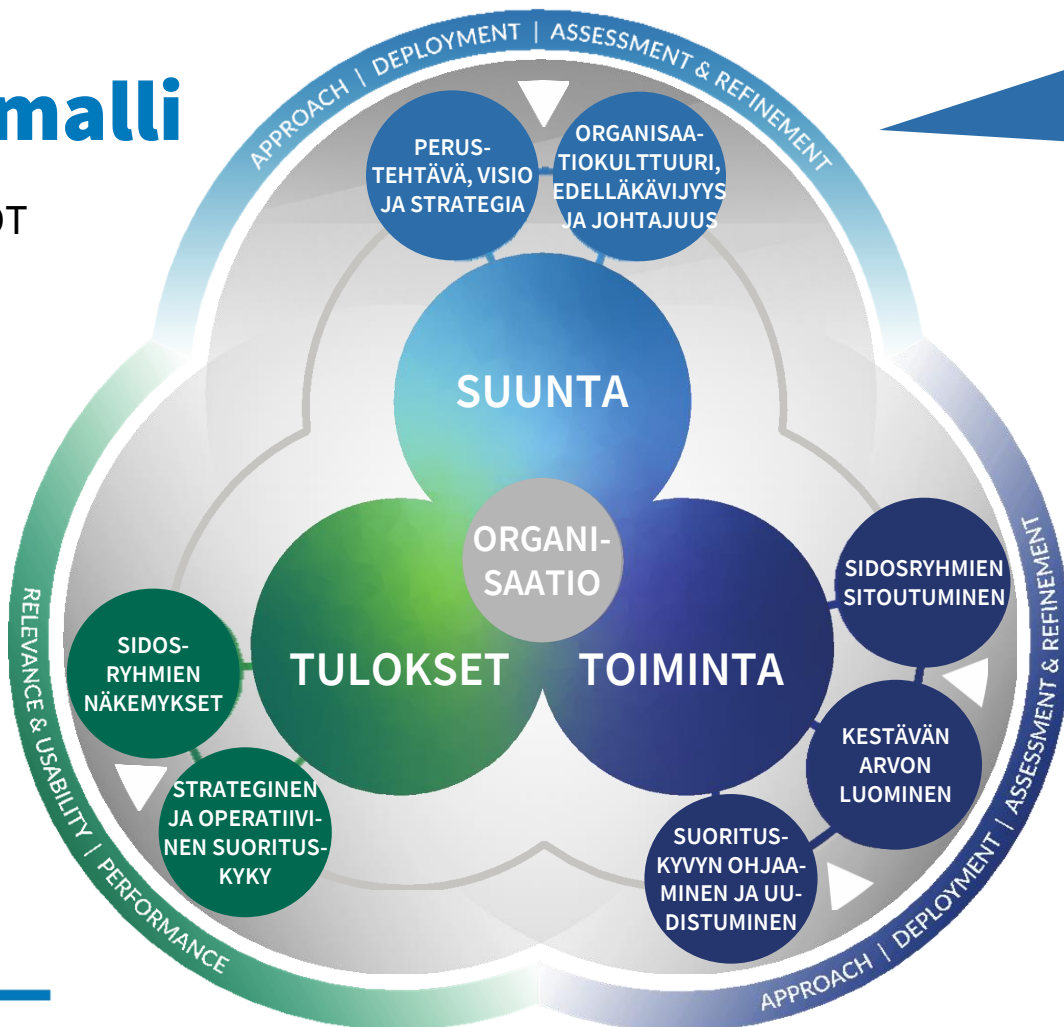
malli

OT

APPROACH | DEPLOYMENT | ASSESSMENT & REFINEMENT

PERUSTEHTÄVÄ, VISIO JA STRATEGIA

ORGANISAATIOKULTTUURI, EDELLÄKÄVIJYYS JA JOHTAJUUS

SUUNTA

ORGANISAATIO

TULOKSET

TOIMINTA

SIDOSRYHMIEN SITOUTUMINEN

KESTÄVÄN ARVON LUOMINEN

SUORITUSKYVYN OHJAAMINEN JA UUDISTUMINEN

SIDOSRYHMIEN NÄKEMYKSET

STRATEGINEN JA OPERATIIVINEN SUORITUSKYKY

RELEVANCE & USABILITY | PERFORMANCE

APPROACH | DEPLOYMENT | ASSESSMENT & REFINEMENT